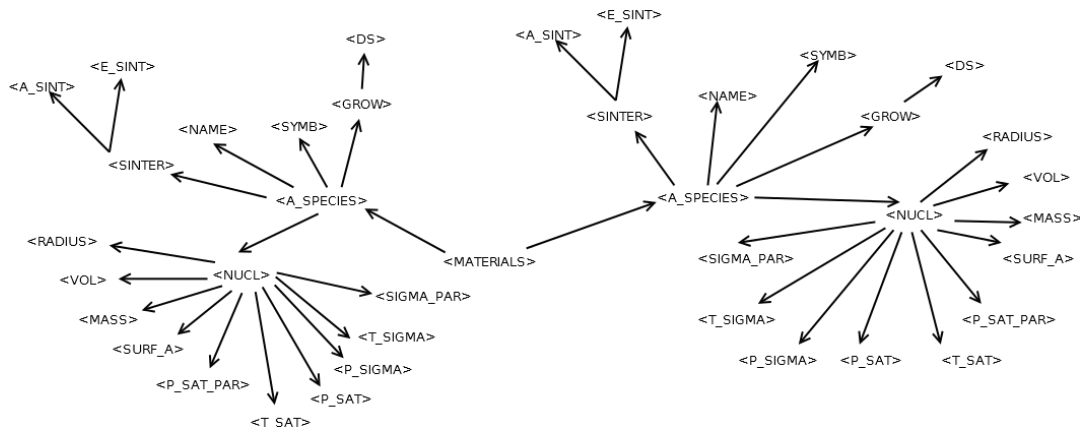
<DS>
<E_SINT>
<A_SINT>
<GROW>
<NAME>
<SYMB>
<SINTER>
<A_SPECIES>
<RADIUS>
<NUCL>
<VOL>
<SIGMA_PAR>
<MASS>
<T_SIGMA>
<SURF_A>
<P_SIGMA>
<P_SAT_PAR>
<P_SAT>
<T SAT>
<MATERIALS>
<E_SINT>
<A_SINT>
<SYMB>
<DS>
<NAME>
<SINTER>
<GROW>
<RADIUS>
<A_SPECIES>
<VOL>
<NUCL>
<MASS>
<SIGMA_PAR>
<SURF_A>
<T_SIGMA>
<P_SAT_PAR>
<P_SIGMA>
<P_SAT>
<T_SAT>